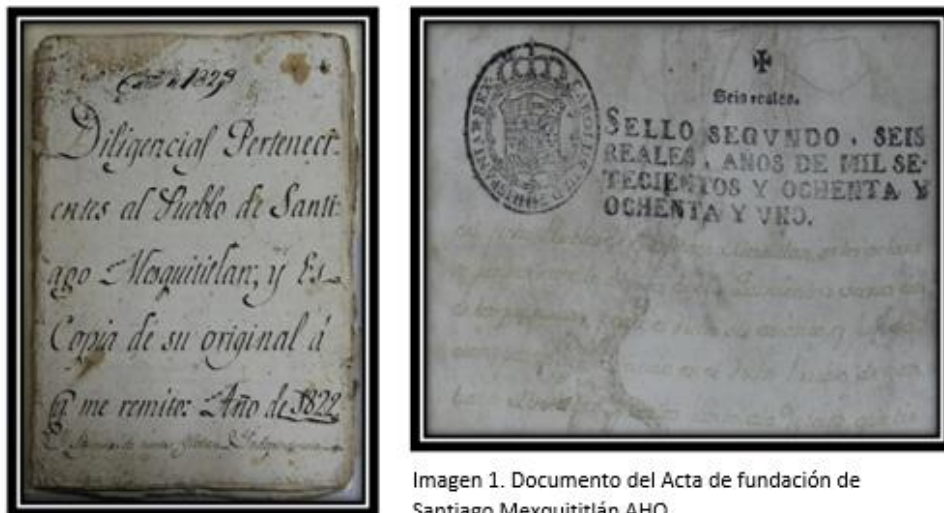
C. 1829

Diligencias Pertenecientes al Pueblo de Santiago Mesquititlan; y Es Copia de su original á qe me remito: Año de 1822

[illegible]

Seis reales.

SELLO SEGVNDO, SEIS REALES, AÑOS DE MIL SETECIENTOS Y OCHENTA Y OCHENTA Y VNO.

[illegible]

Imagen 1. Documento del Acta de fundación de Santiago Mexquititlán AHQ